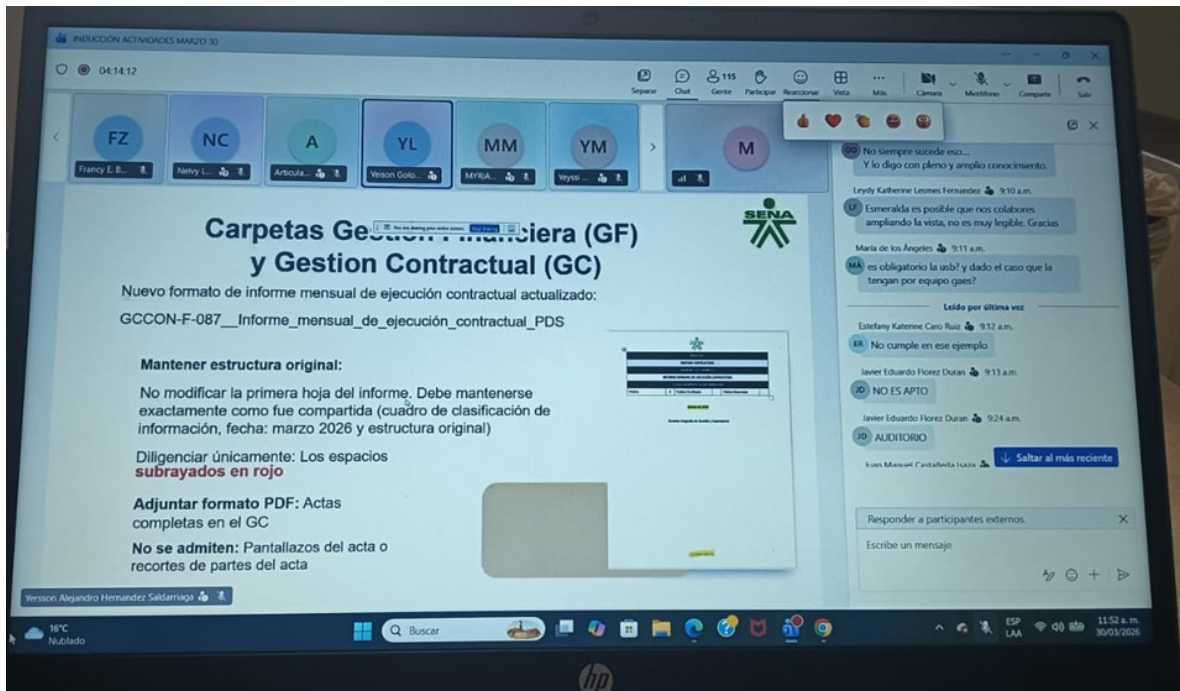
INDUCCIÓN ACTIVIDADES MARZO 30

04:14:12

Separar Chat 115 Gente Participar Reaccionar Vista Más Cámara Micrófono Compartir Salir

FZ Francy E. B...
NC Nelvy L...
A Articula...
YL Yeison Golo...
MM MYRIA...
YM Veyssi ...
M

No siempre sucede eso....
Y lo digo con pleno y amplio conocimiento.

Leydy Katherine Lesmes Fernandez 9:10 a.m.
LF Esmeralda es posible que nos colabores ampliando la vista, no es muy legible. Gracias

María de los Ángeles 9:11 a.m.
MA es obligatorio la usb? y dado el caso que la tengan por equipo gaes?

Leído por última vez

Estefany Katerine Caro Ruiz 9:12 a.m.
ER No cumple en ese ejemplo

Javier Eduardo Florez Duran 9:13 a.m.
JD NO ES APTO

Javier Eduardo Florez Duran 9:24 a.m.
JD AUDITORIO

Juan Manuel Castañeda Isaza
Saltar al más reciente

Responder a participantes externos.
Escribe un mensaje

Carpetas Ge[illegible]ciera (GF) y Gestion Contractual (GC)

SENA

Nuevo formato de informe mensual de ejecución contractual actualizado:

GCCON-F-087__Informe_mensual_de_ejecución_contractual_PDS

Mantener estructura original:

No modificar la primera hoja del informe. Debe mantenerse exactamente como fue compartida (cuadro de clasificación de información, fecha: marzo 2026 y estructura original)

Diligenciar únicamente: Los espacios subrayados en rojo

Adjuntar formato PDF: Actas completas en el GC

No se admiten: Pantallazos del acta o recortes de partes del acta

Yersson Alejandro Hernandez Saldarriaga

16°C Nublado

Buscar

ESP LAA 11:52 a.m. 30/03/2026